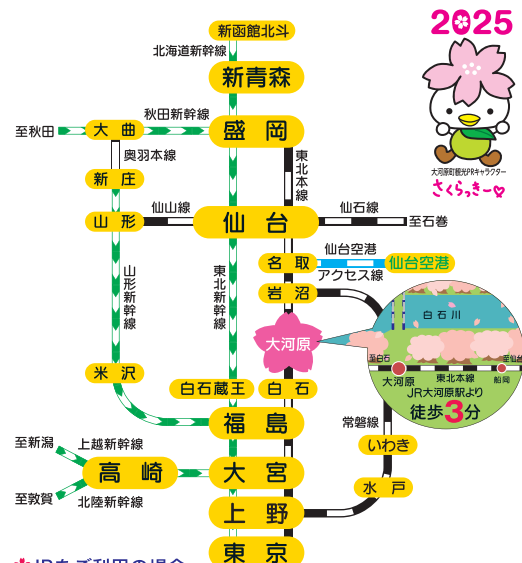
2025

大河原町観光PRキャラクター
さくらっきー

新函館北斗
北海道新幹線
新青森
秋田新幹線
至秋田
大曲
盛岡
奥羽本線
東北本線
新庄
山形
仙山線
仙台
仙石線
至石巻
仙台空港
名取
仙台空港
アクセス線
岩沼
山形新幹線
東北新幹線
白石川
大河原
至白石
至仙台
大河原
東北本線
船岡
JR大河原駅より
徒歩3分
米沢
白石蔵王
白石
福島
常磐線
いわき
至新潟
上越新幹線
高崎
大宮
至敦賀
北陸新幹線
水戸
上野
東京